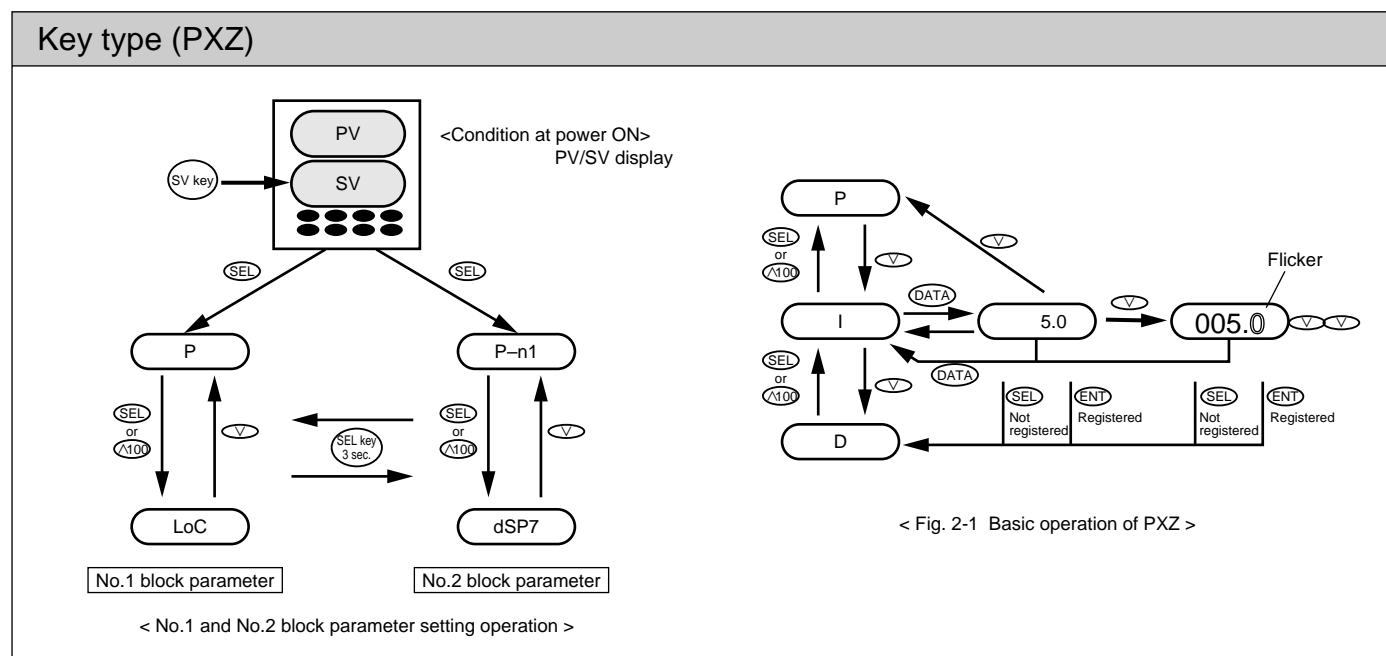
Key type (PXZ)

PV

<Condition at power ON>
PV/SV display

SV key

SV

SEL

SEL

P

P–n1

SEL
or
∧100

∨

SEL key
3 sec.

SEL
or
∧100

∨

LoC

dSP7

No.1 block parameter

No.2 block parameter

< No.1 and No.2 block parameter setting operation >

P

SEL
or
∧100

∨

∨

Flicker

DATA

∨

I

5.0

005.0

∨ ∨

DATA

SEL
or
∧100

∨

SEL
Not registered

ENT
Registered

SEL
Not registered

ENT
Registered

D

< Fig. 2-1 Basic operation of PXZ >